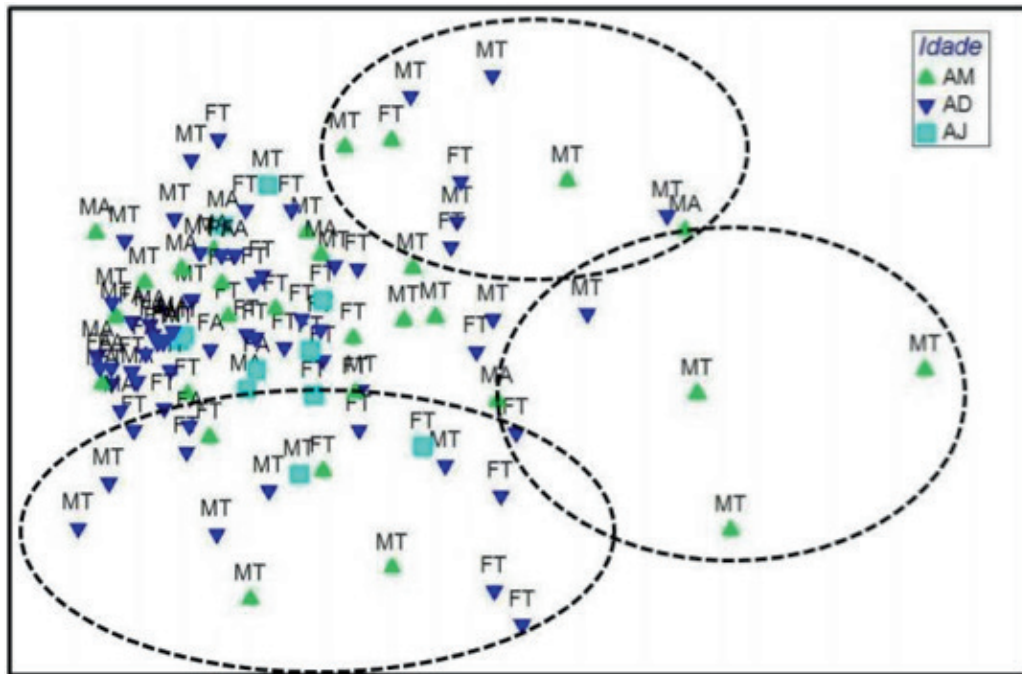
Idade
AM
AD
AJ

MT
MT
FT
MT
FT
MT
MT
FT
MT
MT
FT
FT
MT
MT
MA
MA
MT
MT
MA
FT
MT
MT
MT
MT
MA
MT
MT
FT
FT
FT
MT
MT
FT
MT
FT
MT
FT
FA
FT
MA
FT
MA
FT
FT
FT
FT
MT
FA
FT
FT
FT
FT
MT
MT
MT
FT
FT
FT
MT
MT
FT
MT
FT
MT
MT
MT
MT
MT
MT
FT
FT